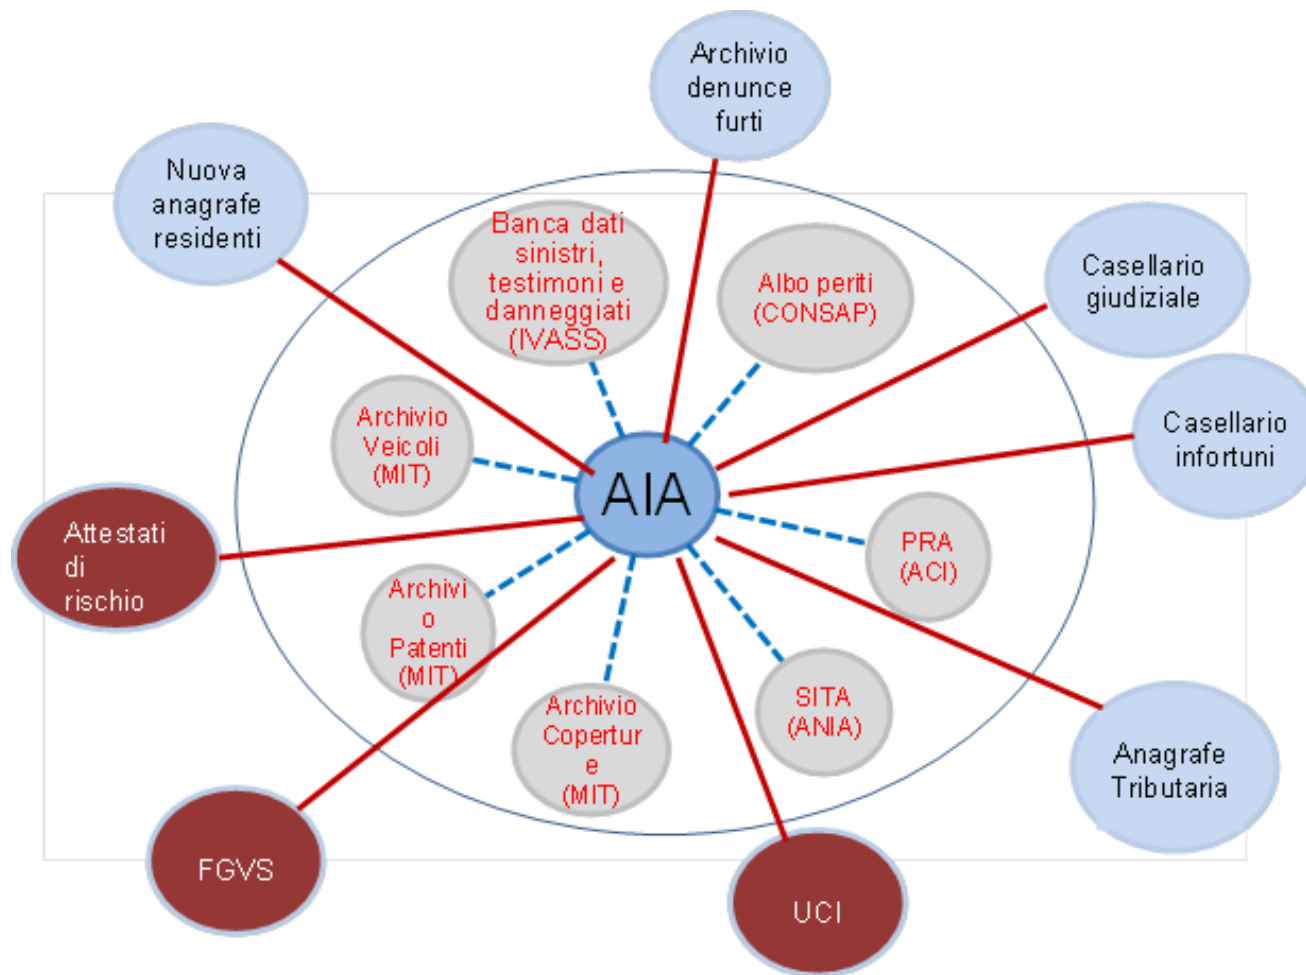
Archivio denunce furti

Nuova anagrafe residenti

Banca dati sinistri, testimoni e danneggiati (IVASS)

Albo periti (CONSAP)

Casellario giudiziale

Casellario infortuni

Archivio Veicoli (MIT)

AIA

Attestati di rischio

PRA (ACI)

Archivio Patenti (MIT)

SITA (ANIA)

Archivio Coperture (MIT)

Anagrafe Tributaria

FGVS

UCI